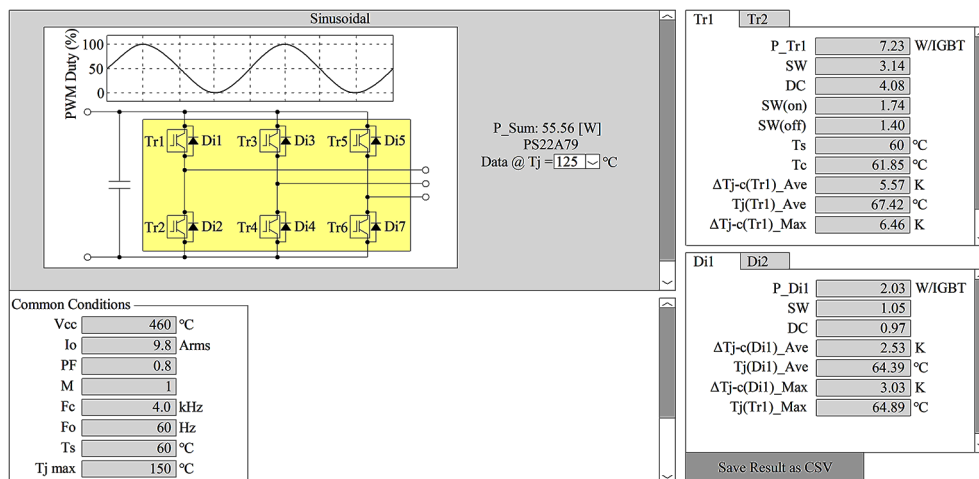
Sinusoidal

PWM Duty (%)
100
50
0

Tr1 Di1 Tr3 Di3 Tr5 Di5
Tr2 Di2 Tr4 Di4 Tr6 Di7

P_Sum: 55.56 [W]
PS22A79
Data @ Tj = 125 °C

Common Conditions

| | | |
|---|---|---|
| Vcc | 460 | °C |
| Io | 9.8 | Arms |
| PF | 0.8 | |
| M | 1 | |
| Fc | 4.0 | kHz |
| Fo | 60 | Hz |
| Ts | 60 | °C |
| Tj max | 150 | °C |

Tr1 Tr2

| | | |
|---|---|---|
| P_Tr1 | 7.23 | W/IGBT |
| SW | 3.14 | |
| DC | 4.08 | |
| SW(on) | 1.74 | |
| SW(off) | 1.40 | |
| Ts | 60 | °C |
| Tc | 61.85 | °C |
| ΔTj-c(Tr1)_Ave | 5.57 | K |
| Tj(Tr1)_Ave | 67.42 | °C |
| ΔTj-c(Tr1)_Max | 6.46 | K |

Di1 Di2

| | | |
|---|---|---|
| P_Di1 | 2.03 | W/IGBT |
| SW | 1.05 | |
| DC | 0.97 | |
| ΔTj-c(Di1)_Ave | 2.53 | K |
| Tj(Di1)_Ave | 64.39 | °C |
| ΔTj-c(Di1)_Max | 3.03 | K |
| Tj(Tr1)_Max | 64.89 | °C |

Save Result as CSV